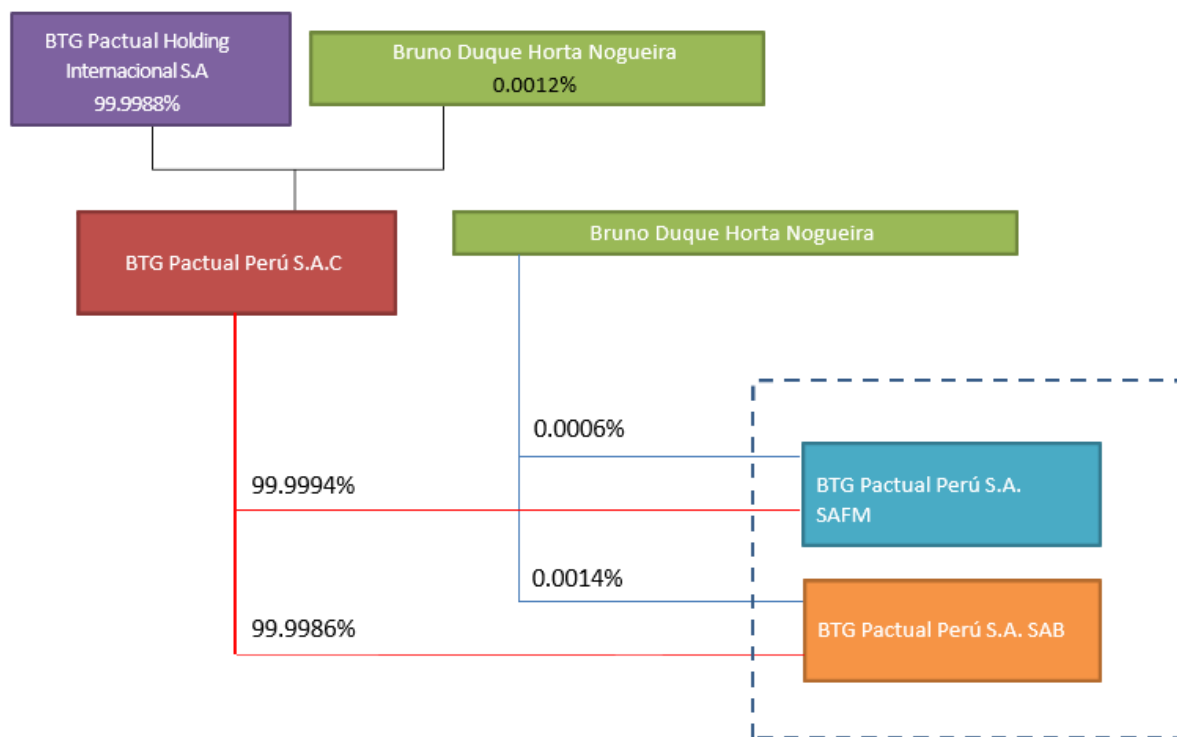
BTG Pactual Holding Internacional S.A
99.9988%

Bruno Duque Horta Nogueira
0.0012%

BTG Pactual Perú S.A.C

Bruno Duque Horta Nogueira

0.0006%

99.9994%

BTG Pactual Perú S.A. SAFM

0.0014%

99.9986%

BTG Pactual Perú S.A. SAB